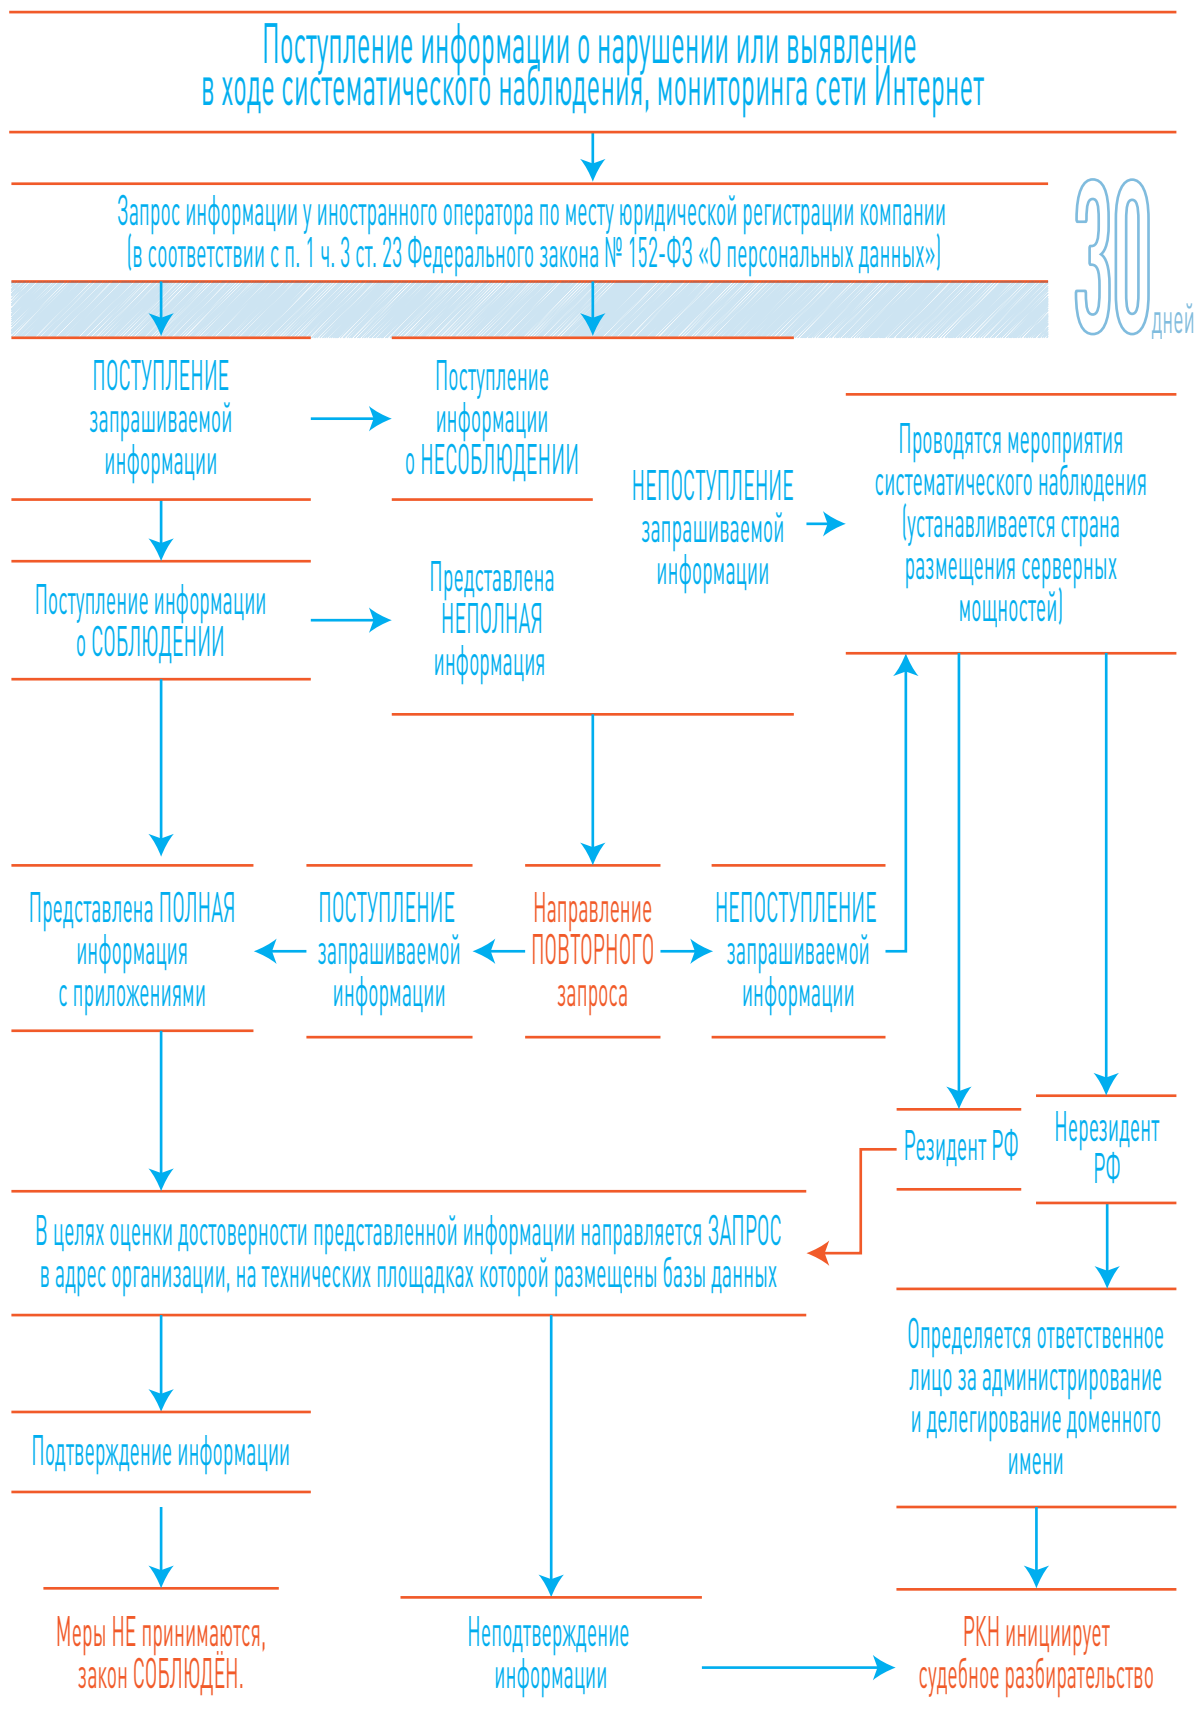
Поступление информации о нарушении или выявление в ходе систематического наблюдения, мониторинга сети Интернет

Запрос информации у иностранного оператора по месту юридической регистрации компании (в соответствии с п. 1 ч. 3 ст. 23 Федерального закона № 152-ФЗ «О персональных данных»)

30 дней

ПОСТУПЛЕНИЕ запрашиваемой информации

Поступление информации о НЕСОБЛЮДЕНИИ

НЕПОСТУПЛЕНИЕ запрашиваемой информации

Проводятся мероприятия систематического наблюдения (устанавливается страна размещения серверных мощностей)

Поступление информации о СОБЛЮДЕНИИ

Представлена НЕПОЛНАЯ информация

Представлена ПОЛНАЯ информация с приложениями

ПОСТУПЛЕНИЕ запрашиваемой информации

Направление ПОВТОРНОГО запроса

НЕПОСТУПЛЕНИЕ запрашиваемой информации

Резидент РФ

Нерезидент РФ

В целях оценки достоверности представленной информации направляется ЗАПРОС в адрес организации, на технических площадках которой размещены базы данных

Определяется ответственное лицо за администрирование и делегирование доменного имени

Подтверждение информации

Меры НЕ принимаются, закон СОБЛЮДЁН.

Неподтверждение информации

РКН инициирует судебное разбирательство